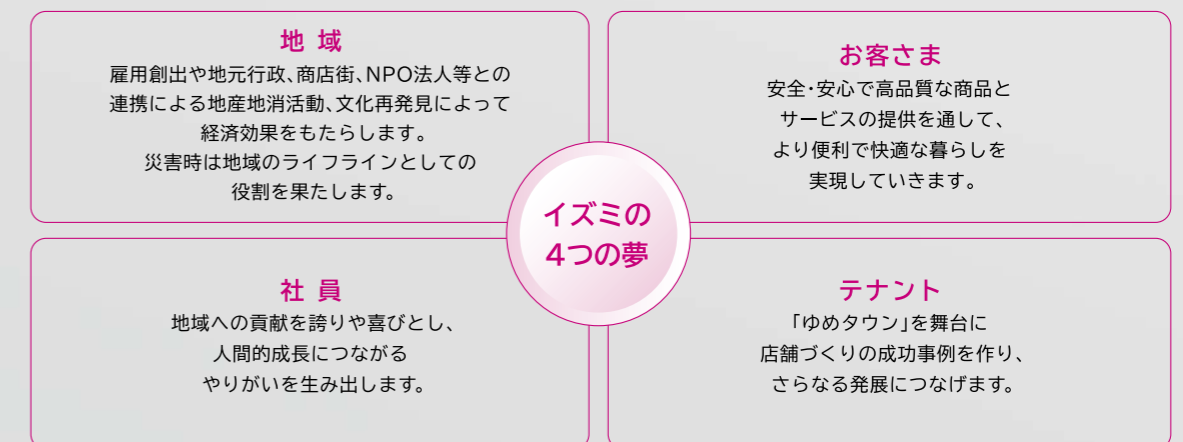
地 域
雇用創出や地元行政、商店街、NPO法人等との連携による地産地消活動、文化再発見によって経済効果をもたらします。
災害時は地域のライフラインとしての役割を果たします。

お客さま
安全・安心で高品質な商品とサービスの提供を通して、より便利で快適な暮らしを実現していきます。

イズミの
4つの夢

社 員
地域への貢献を誇りや喜びとし、人間的成長につながるやりがいを生み出します。

テナント
「ゆめタウン」を舞台に店舗づくりの成功事例を作り、さらなる発展につなげます。